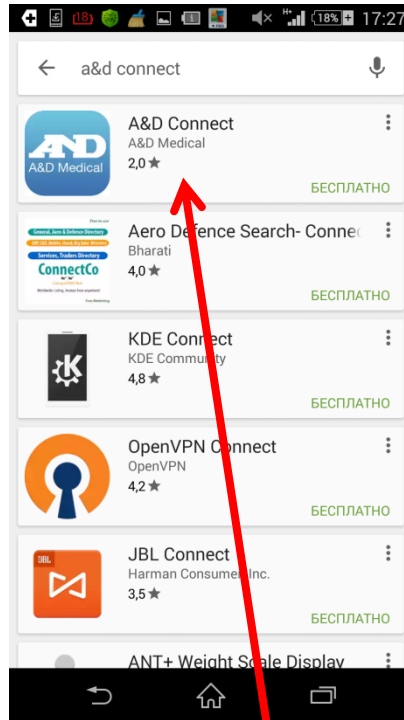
18 18% 17:27

a&d connect

A&D Medical

A&D Connect
A&D Medical
2,0 ★
БЕСПЛАТНО

General, Aero & Defence Directory
ConnectCo

Aero Defence Search- Connec
Bharati
4,0 ★
БЕСПЛАТНО

KDE Connect
KDE Community
4,8 ★
БЕСПЛАТНО

OpenVPN Connect
OpenVPN
4,2 ★
БЕСПЛАТНО

JBL

JBL Connect
Harman Consumer Inc.
3,5 ★
БЕСПЛАТНО

ANT+ Weight Scale Display